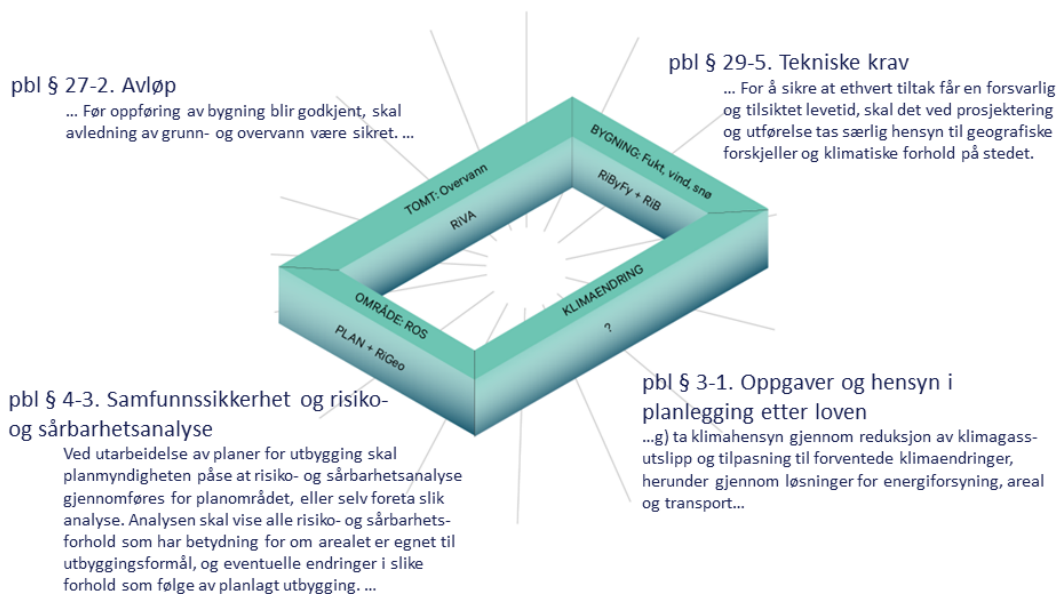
pbl § 27-2. Avløp

… Før oppføring av bygning blir godkjent, skal avledning av grunn- og overvann være sikret. …

pbl § 29-5. Tekniske krav

… For å sikre at ethvert tiltak får en forsvarlig og tilsiktet levetid, skal det ved prosjektering og utførelse tas særlig hensyn til geografiske forskjeller og klimatiske forhold på stedet.

TOMT: Overvann

RiVA

BYGNING: Fukt, vind, snø

RiByFy + RiB

OMRÅDE: ROS

PLAN + RiGeo

KLIMAENDRING

?

pbl § 4-3. Samfunnssikkerhet og risiko- og sårbarhetsanalyse

Ved utarbeidelse av planer for utbygging skal planmyndigheten påse at risiko- og sårbarhetsanalyse gjennomføres for planområdet, eller selv foreta slik analyse. Analysen skal vise alle risiko- og sårbarhetsforhold som har betydning for om arealet er egnet til utbyggingsformål, og eventuelle endringer i slike forhold som følge av planlagt utbygging. …

pbl § 3-1. Oppgaver og hensyn i planlegging etter loven

…g) ta klimahensyn gjennom reduksjon av klimagassutslipp og tilpasning til forventede klimaendringer, herunder gjennom løsninger for energiforsyning, areal og transport…